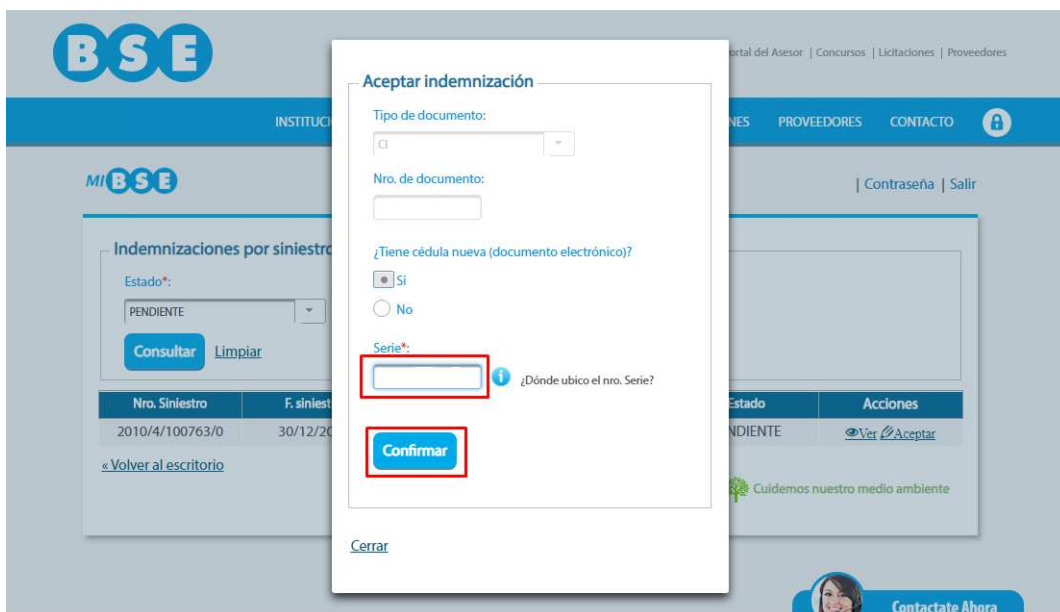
BSE

ortal del Asesor | Concursos | Licitaciones | Proveedores

INSTITUCI

NES PROVEEDORES CONTACTO

MI BSE

| Contraseña | Salir

Indemnizaciones por siniestro

Estado*:

PENDIENTE

Consultar Limpiar

| Nro. Siniestro | F. siniest | Estado | Acciones |
|---|---|---|---|
| 2010/4/100763/0 | 30/12/20 | NDIENTE | Ver Aceptar |

« Volver al escritorio

Cuidemos nuestro medio ambiente

Aceptar indemnización

Tipo de documento:

CI

Nro. de documento:

¿Tiene cédula nueva (documento electrónico)?

Si

No

Serie*:

¿Dónde ubico el nro. Serie?

Confirmar

Cerrar

Contactate Ahora